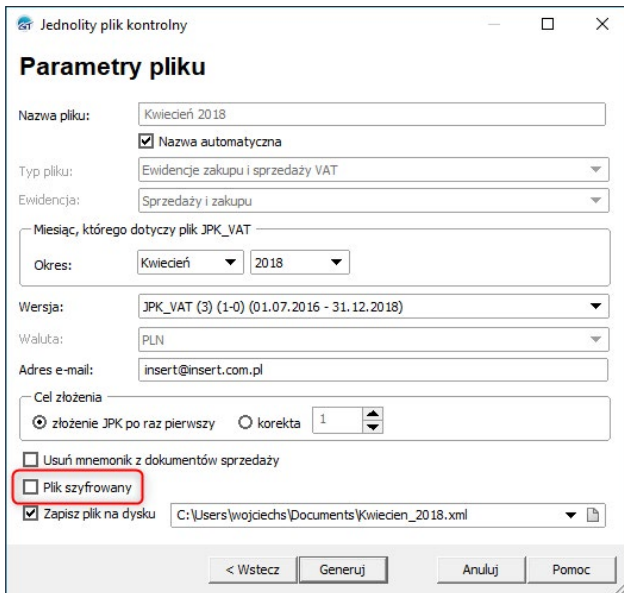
Jednolity plik kontrolny

Parametry pliku

Nazwa pliku: Kwiecień 2018

Nazwa automatyczna

Typ pliku: Ewidencje zakupu i sprzedaży VAT

Ewidencja: Sprzedaży i zakupu

Miesiąc, którego dotyczy plik JPK_VAT

Okres: Kwiecień 2018

Wersja: JPK_VAT (3) (1-0) (01.07.2016 - 31.12.2018)

Waluta: PLN

Adres e-mail: insert@insert.com.pl

Cel złożenia

złożenie JPK po raz pierwszy korekta 1

Usuń mnemonik z dokumentów sprzedaży

Plik szyfrowany

Zapisz plik na dysku C:\Users\wojciechs\Documents\Kwiecien_2018.xml

< Wstecz Generuj Anuluj Pomoc